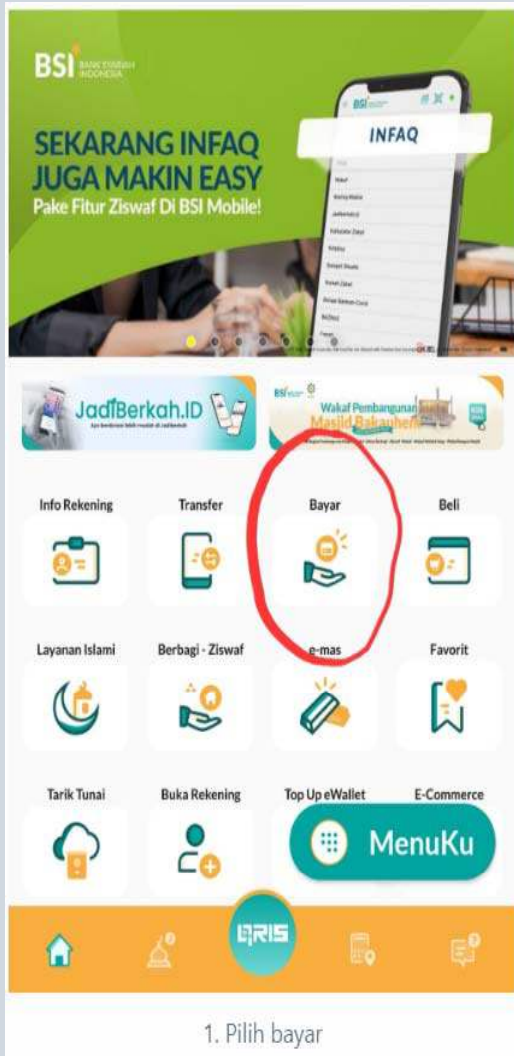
BSI BANK SYARIAH INDONESIA

SEKARANG INFAQ JUGA MAKIN EASY
Pake Fitur Ziswaf Di BSI Mobile!

INFAQ

JadiBerkah.ID

Wakaf Pembangunan Masjid Bakauheni

Info Rekening
Transfer
Bayar
Beli

Layanan Islami
Berbagi - Ziswaf
e-mas
Favorit

Tarik Tunai
Buka Rekening
Top Up eWallet
E-Commerce

MenuKu

QRIS

1. Pilih bayar